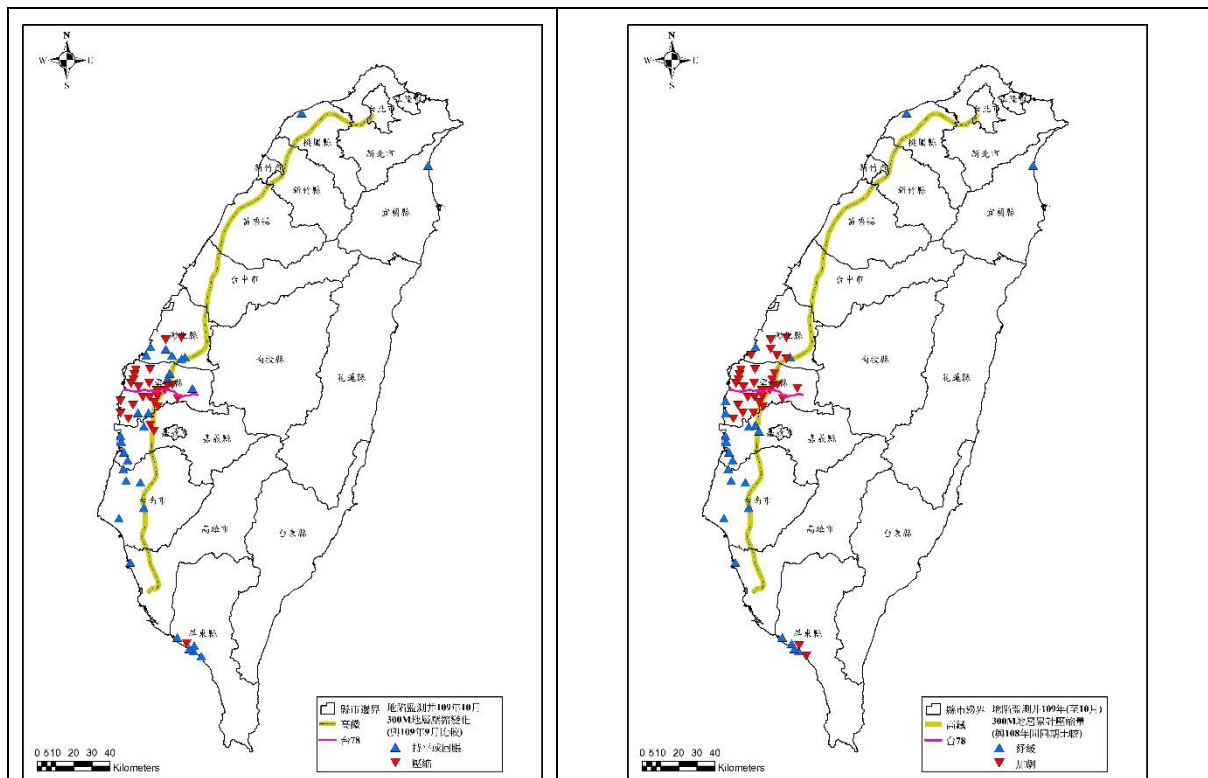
N
W E
S

台北市
基隆市
桃園縣
新北市
新竹縣
新竹市
宜蘭縣
苗栗縣
台中市
彰化縣
南投縣
花蓮縣
雲林縣
嘉義縣
台南市
高雄市
台東縣
屏東縣

縣市邊界
高鐵
台78
地層監測井109年10月
300M地層壓縮變化
(與109年9月比較)
抒緩或回脹
壓縮

0 510 20 30 40
Kilometers

N
W E
S

台北市
基隆市
桃園縣
新北市
新竹縣
新竹市
宜蘭縣
苗栗縣
台中市
彰化縣
南投縣
花蓮縣
雲林縣
嘉義縣
台南市
高雄市
台東縣
屏東縣

縣市邊界
高鐵
台78
地層監測井109年(至10月)
300M地層累計壓縮量
(與108年同期比較)
舒緩
加劇

0 510 20 30 40
Kilometers